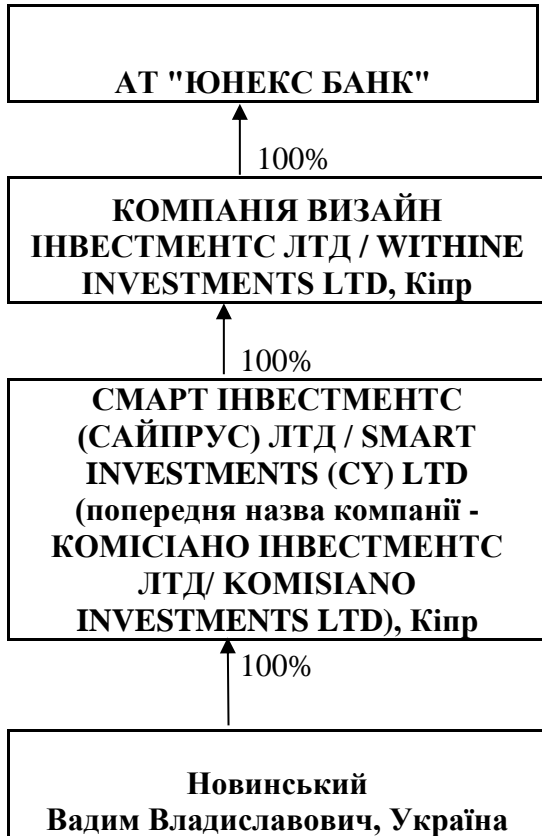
АТ "ЮНЕКС БАНК"

100%

КОМПАНІЯ ВИЗАЙН ІНВЕСТМЕНТС ЛТД / WITHINE INVESTMENTS LTD, Кіпр

100%

СМАРТ ІНВЕСТМЕНТС (САЙПРУС) ЛТД / SMART INVESTMENTS (CY) LTD (попередня назва компанії - КОМІСІАНО ІНВЕСТМЕНТС ЛТД/ KOMISIANO INVESTMENTS LTD), Кіпр

100%

Новинський
Вадим Владиславович, Україна